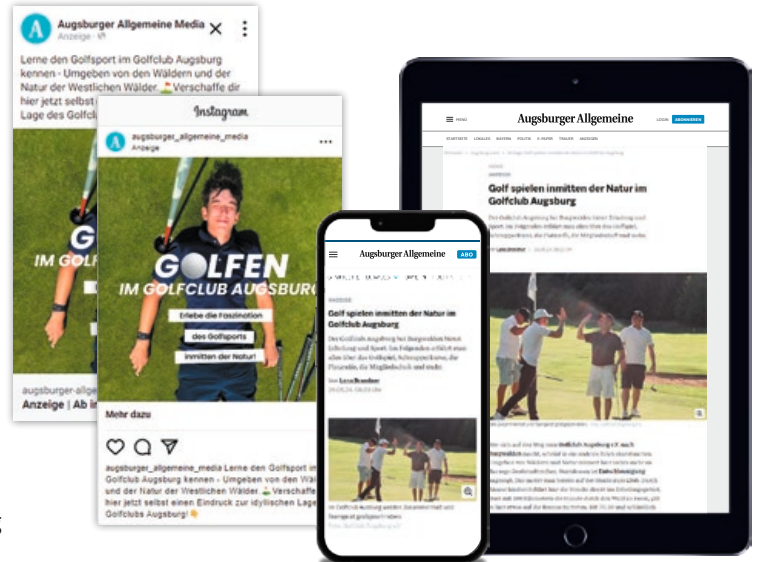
Augsburger Allgemeine Media
Anzeige

Lerne den Golfsport im Golfclub Augsburg kennen - Umgeben von den Wäldern und der Natur der Westlichen Wälder. Verschaffe dir hier jetzt selbst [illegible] Lage des Golf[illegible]

augsburger-allge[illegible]
Anzeige | Ab i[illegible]

Instagram

augsburger_allgemeine_media
Anzeige

GOLFEN
IM GOLFCLUB AUGSBURG

Erlebe die Faszination
des Golfsports
inmitten der Natur!

Mehr dazu

augsburger_allgemeine_media Lerne den Golfsport im Golfclub Augsburg kennen - Umgeben von den Wäl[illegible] und der Natur der Westlichen Wälder. Verschaffe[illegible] hier jetzt selbst einen Eindruck zur idyllischen Lage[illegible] Golfclubs Augsburg!

Augsburger Allgemeine
ABO

ANZEIGE
Golf spielen inmitten der Natur im Golfclub Augsburg

Augsburger Allgemeine
LOGIN ABONNIEREN

Golf spielen inmitten der Natur im Golfclub Augsburg